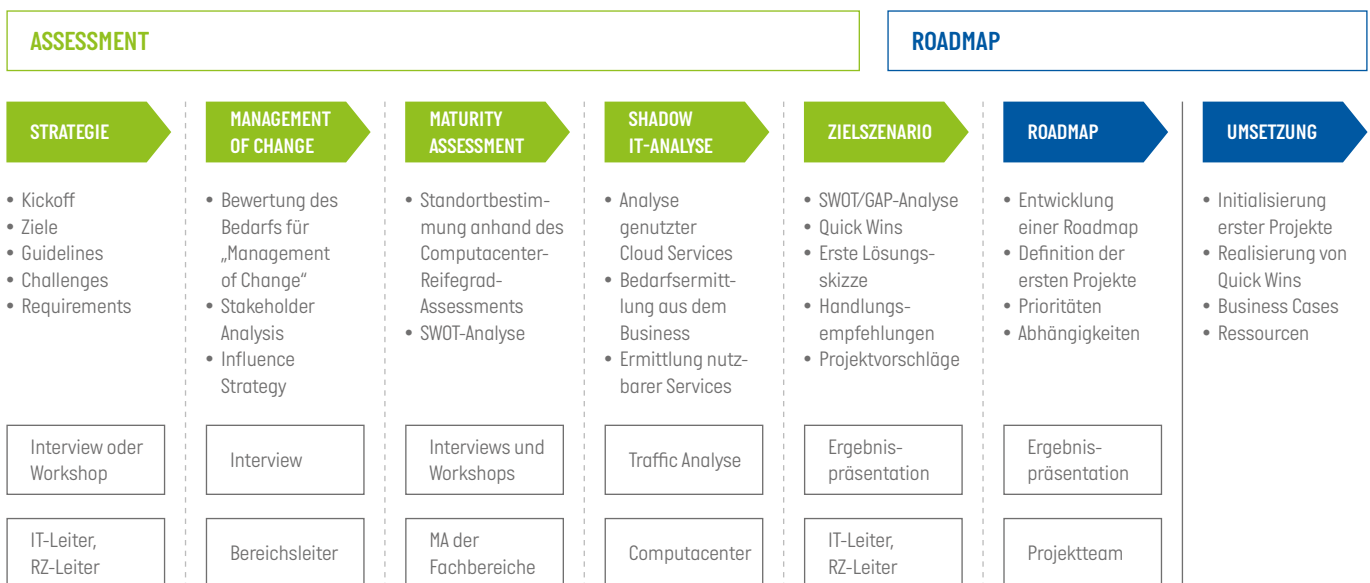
ASSESSMENT

ROADMAP

STRATEGIE

• Kickoff
• Ziele
• Guidelines
• Challenges
• Requirements

Interview oder Workshop

IT-Leiter, RZ-Leiter

MANAGEMENT OF CHANGE

• Bewertung des Bedarfs für „Management of Change"
• Stakeholder Analysis
• Influence Strategy

Interview

Bereichsleiter

MATURITY ASSESSMENT

• Standortbestimmung anhand des Computacenter-Reifegrad-Assessments
• SWOT-Analyse

Interviews und Workshops

MA der Fachbereiche

SHADOW IT-ANALYSE

• Analyse genutzter Cloud Services
• Bedarfsermittlung aus dem Business
• Ermittlung nutzbarer Services

Traffic Analyse

Computacenter

ZIELSZENARIO

• SWOT/GAP-Analyse
• Quick Wins
• Erste Lösungsskizze
• Handlungsempfehlungen
• Projektvorschläge

Ergebnispräsentation

IT-Leiter, RZ-Leiter

ROADMAP

• Entwicklung einer Roadmap
• Definition der ersten Projekte
• Prioritäten
• Abhängigkeiten

Ergebnispräsentation

Projektteam

UMSETZUNG

• Initialisierung erster Projekte
• Realisierung von Quick Wins
• Business Cases
• Ressourcen